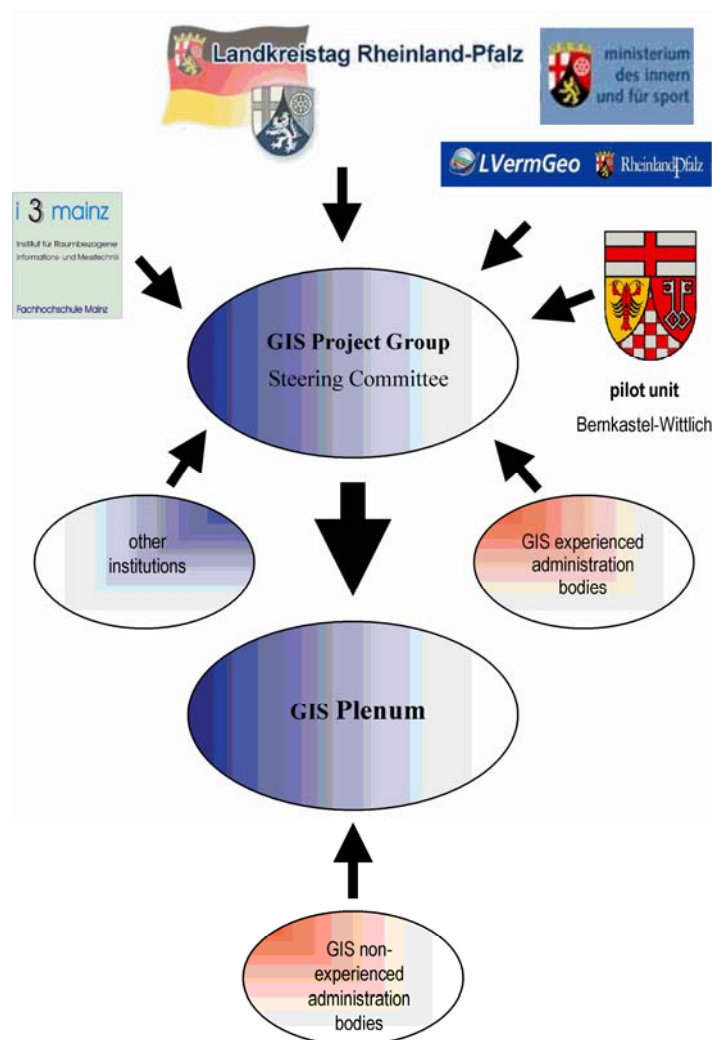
Landkreistag Rheinland-Pfalz

ministerium des innern und für sport

LVermGeo Rheinland-Pfalz

i 3 mainz
Institut für Raumbezogene Informations- und Messtechnik
Fachhochschule Mainz

GIS Project Group
Steering Committee

pilot unit
Bernkastel-Wittlich

other institutions

GIS experienced administration bodies

GIS Plenum

GIS non-experienced administration bodies